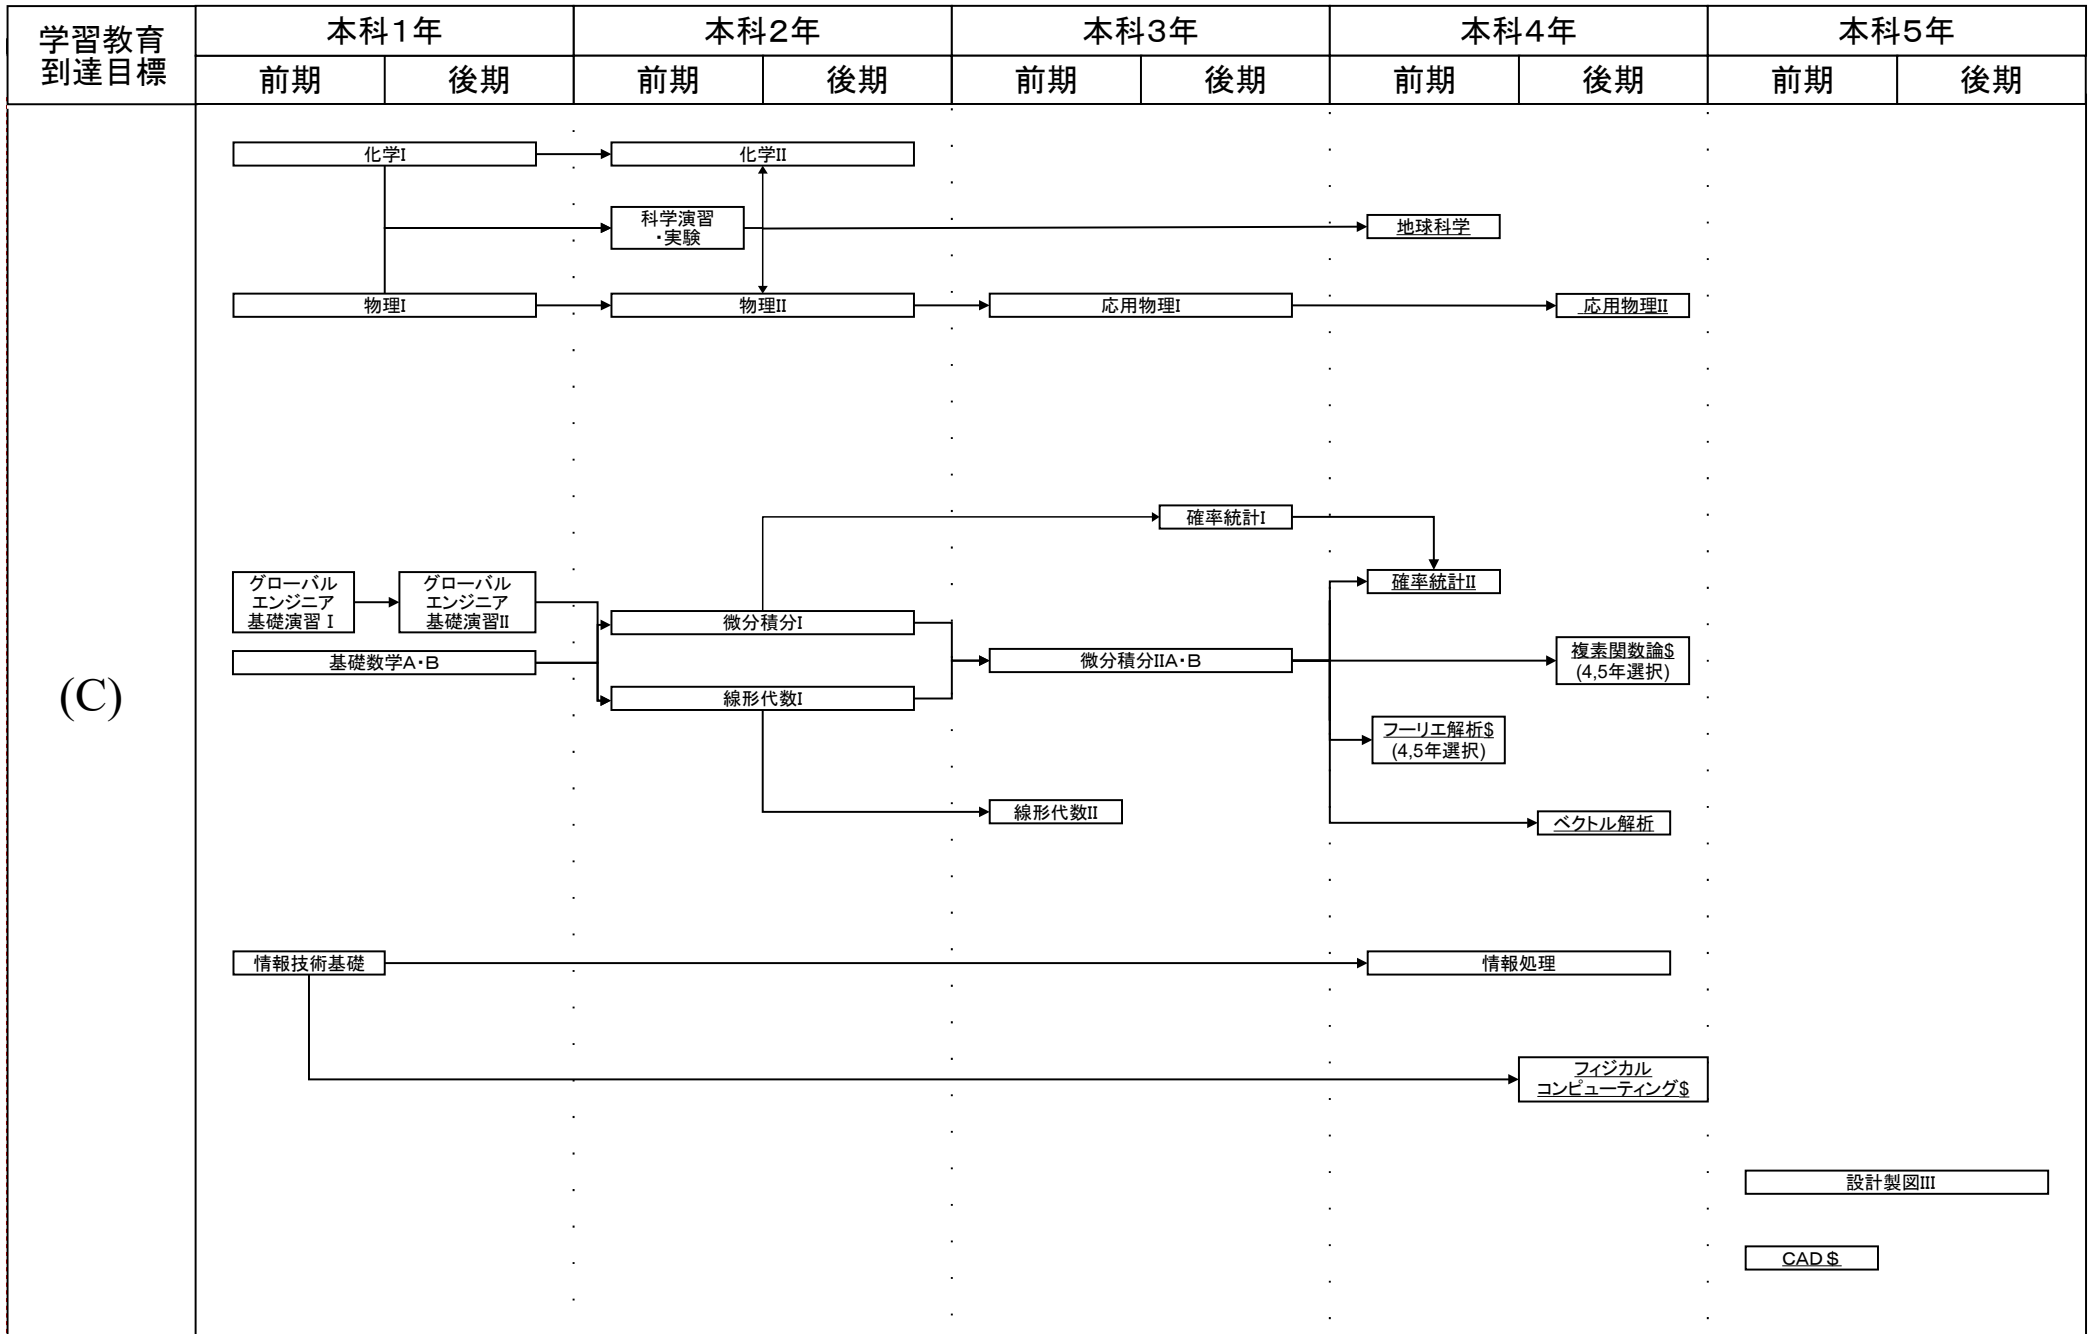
| 学習教育到達目標 | 本科1年 | | 本科2年 | | 本科3年 | | 本科4年 | | 本科5年 | |
|---|---|---|---|---|---|---|---|---|---|---|
| | 前期 | 後期 | 前期 | 後期 | 前期 | 後期 | 前期 | 後期 | 前期 | 後期 |

化学I
化学II
科学演習・実験
地球科学
物理I
物理II
応用物理I
応用物理II

確率統計I
グローバルエンジニア基礎演習 I
グローバルエンジニア基礎演習II
確率統計II
微分積分I
基礎数学A・B
微分積分IIA・B
複素関数論$ (4,5年選択)
(C)
線形代数I
フーリエ解析$ (4,5年選択)
線形代数II
ベクトル解析

情報技術基礎
情報処理
フィジカルコンピューティング$

設計製図III
CAD $